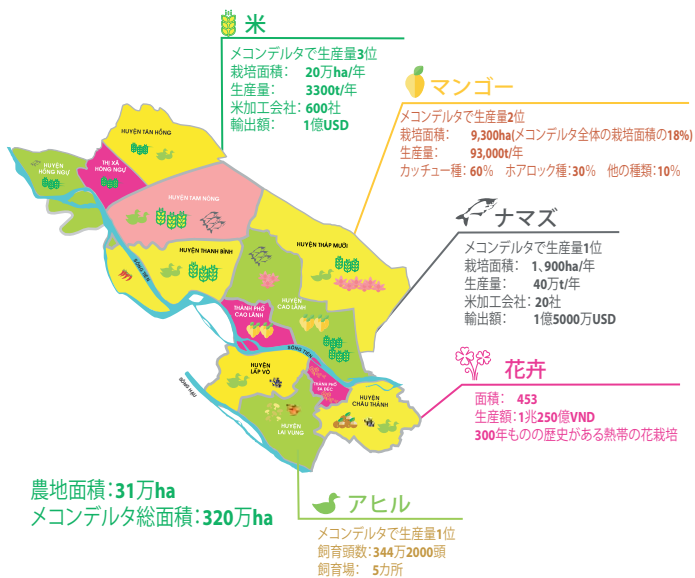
米
メコンデルタで生産量3位
栽培面積： 20万ha/年
生産量： 3300t/年
米加工会社：600社
輸出額： 1億USD

マンゴー
メコンデルタで生産量2位
栽培面積： 9,300ha(メコンデルタ全体の栽培面積の18%)
生産量： 93,000t/年
カッチュー種：60% ホアロック種：30% 他の種類：10%

ナマズ
メコンデルタで生産量1位
栽培面積： 1、900ha/年
生産量： 40万t/年
米加工会社：20社
輸出額： 1億5000万USD

花卉
面積： 453
生産額：1兆250億VND
300年ものの歴史がある熱帯の花栽培

HUYỆN TÂN HỒNG
HUYỆN HỒNG NGỰ
THỊ XÃ HỒNG NGỰ
HUYỆN TAM NÔNG
HUYỆN THANH BÌNH
HUYỆN THÁP MƯỜI
HUYỆN CAO LÃNH
THÀNH PHỐ CAO LÃNH
SÔNG TIỀN
SÔNG HẬU
HUYỆN LẤP VÒ
THÀNH PHỐ SA ĐÉC
HUYỆN CHÂU THÀNH
HUYỆN LAI VUNG

農地面積：31万ha
メコンデルタ総面積：320万ha

アヒル
メコンデルタで生産量1位
飼育頭数：344万2000頭
飼育場： 5カ所